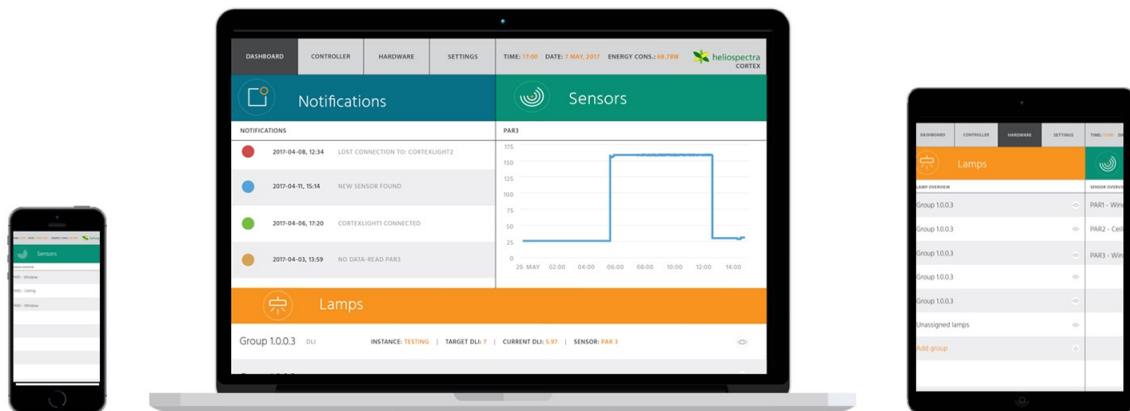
DASHBOARD CONTROLLER HARDWARE SETTINGS TIME: 17:00 DATE: 7 MAY, 2017 ENERGY CONS.: 68.78W heliospectra CORTEX

Notifications

Sensors

NOTIFICATIONS

2017-04-08, 12:34 LOST CONNECTION TO: CORTEXLIGHT2

2017-04-11, 15:14 NEW SENSOR FOUND

2017-04-06, 17:20 CORTEXLIGHT1 CONNECTED

2017-04-03, 13:59 NO DATA-READ PAR3

PAR3

175
150
125
100
75
50
25
0

25. MAY 02:00 04:00 06:00 08:00 10:00 12:00 14:00

Lamps

Group 1.0.0.3 DLI INSTANCE: TESTING | TARGET DLI: 7 | CURRENT DLI: 5.97 | SENSOR: PAR 3

Sensors

PAR1 - Window
PAR2 - Ceiling
PAR3 - Window

DASHBOARD CONTROLLER HARDWARE SETTINGS TIME:

Lamps

LAMP OVERVIEW

SENSOR OVERVIEW

Group 1.0.0.3
Group 1.0.0.3
Group 1.0.0.3
Group 1.0.0.3
Group 1.0.0.3
Unassigned lamps
Add group

PAR1 - Win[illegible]
PAR2 - Ceil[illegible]
PAR3 - Win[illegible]